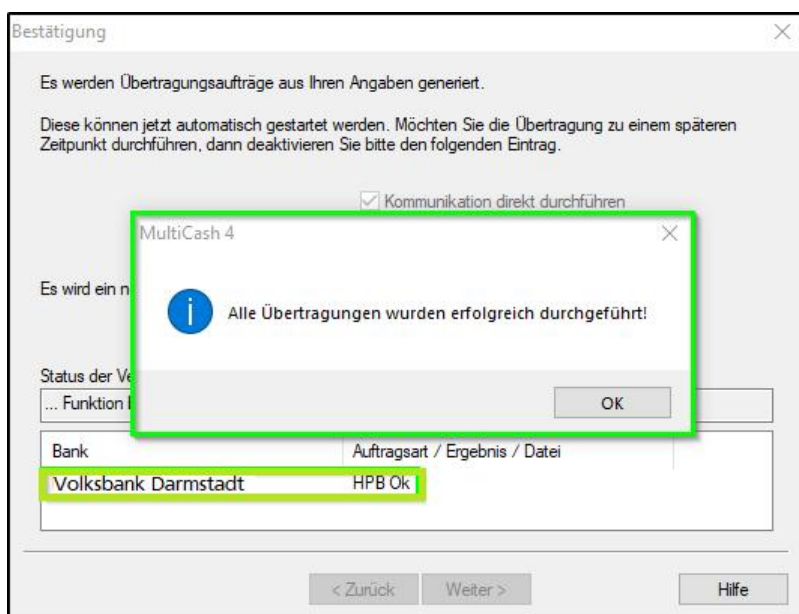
Bestätigung

Es werden Übertragungsaufträge aus Ihren Angaben generiert.

Diese können jetzt automatisch gestartet werden. Möchten Sie die Übertragung zu einem späteren Zeitpunkt durchführen, dann deaktivieren Sie bitte den folgenden Eintrag.

Kommunikation direkt durchführen

MultiCash 4

Es wird ein n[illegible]

Alle Übertragungen wurden erfolgreich durchgeführt!

OK

Status der Ve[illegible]

... Funktion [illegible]

| Bank | Auftragsart / Ergebnis / Datei |
|---|---|
| Volksbank Darmstadt | HPB Ok |

< Zurück Weiter > Hilfe